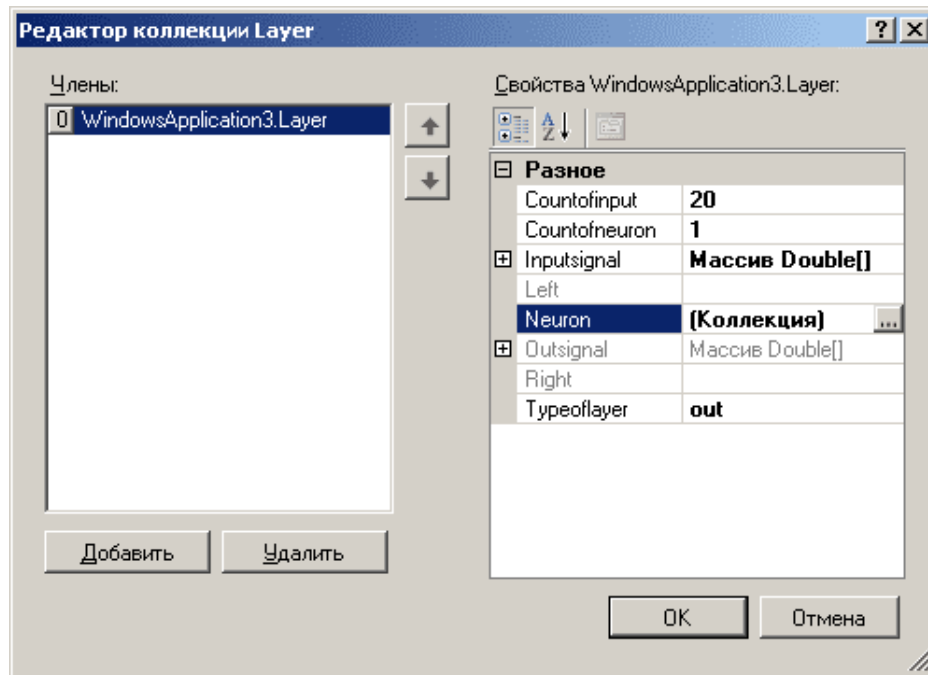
Редактор коллекции Layer

?

Члены:

0 WindowsApplication3.Layer

Свойства WindowsApplication3.Layer:

| Разное | |
|---|---|
| Countofinput | 20 |
| Countofneuron | 1 |
| Inputsignal | Массив Double[] |
| Left | |
| Neuron | (Коллекция) ... |
| Outsignal | Массив Double[] |
| Right | |
| Typeoflayer | out |

Добавить

Удалить

OK

Отмена